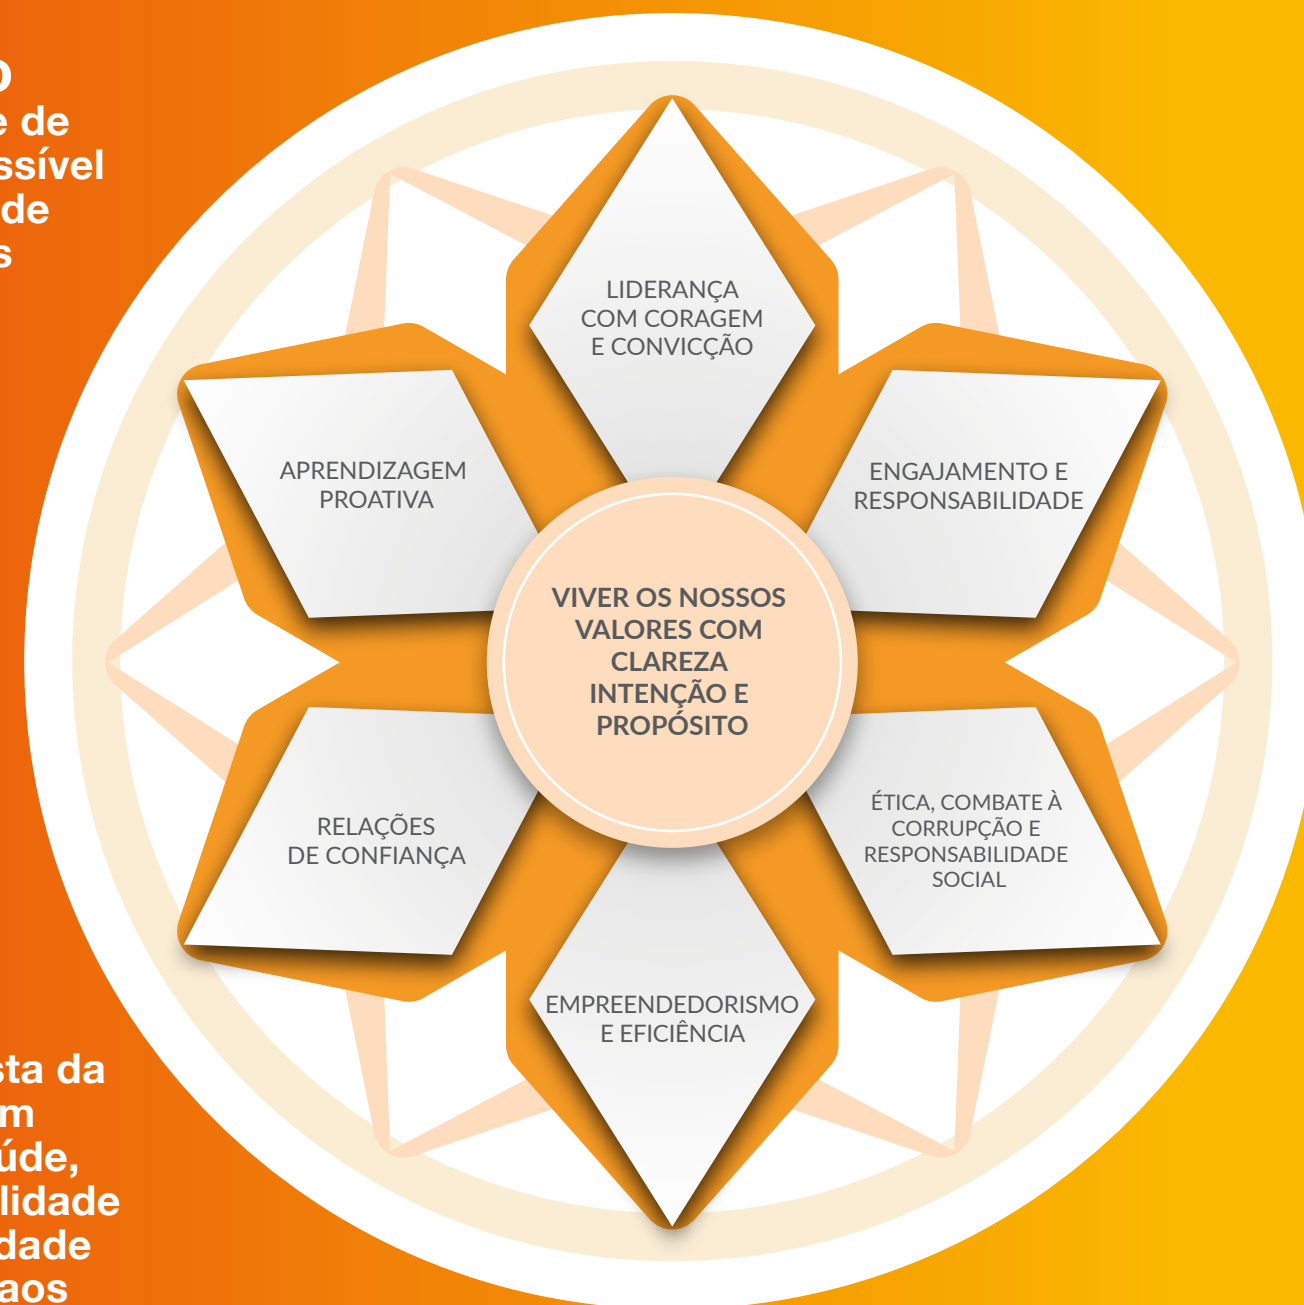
O
e de
ssível
de
s

LIDERANÇA COM CORAGEM E CONVICÇÃO

APRENDIZAGEM PROATIVA

ENGAJAMENTO E RESPONSABILIDADE

VIVER OS NOSSOS VALORES COM CLAREZA INTENÇÃO E PROPÓSITO

RELAÇÕES DE CONFIANÇA

ÉTICA, COMBATE À CORRUPÇÃO E RESPONSABILIDADE SOCIAL

EMPREENDEDORISMO E EFICIÊNCIA

sta da
m
úde,
lidade
dade
aos